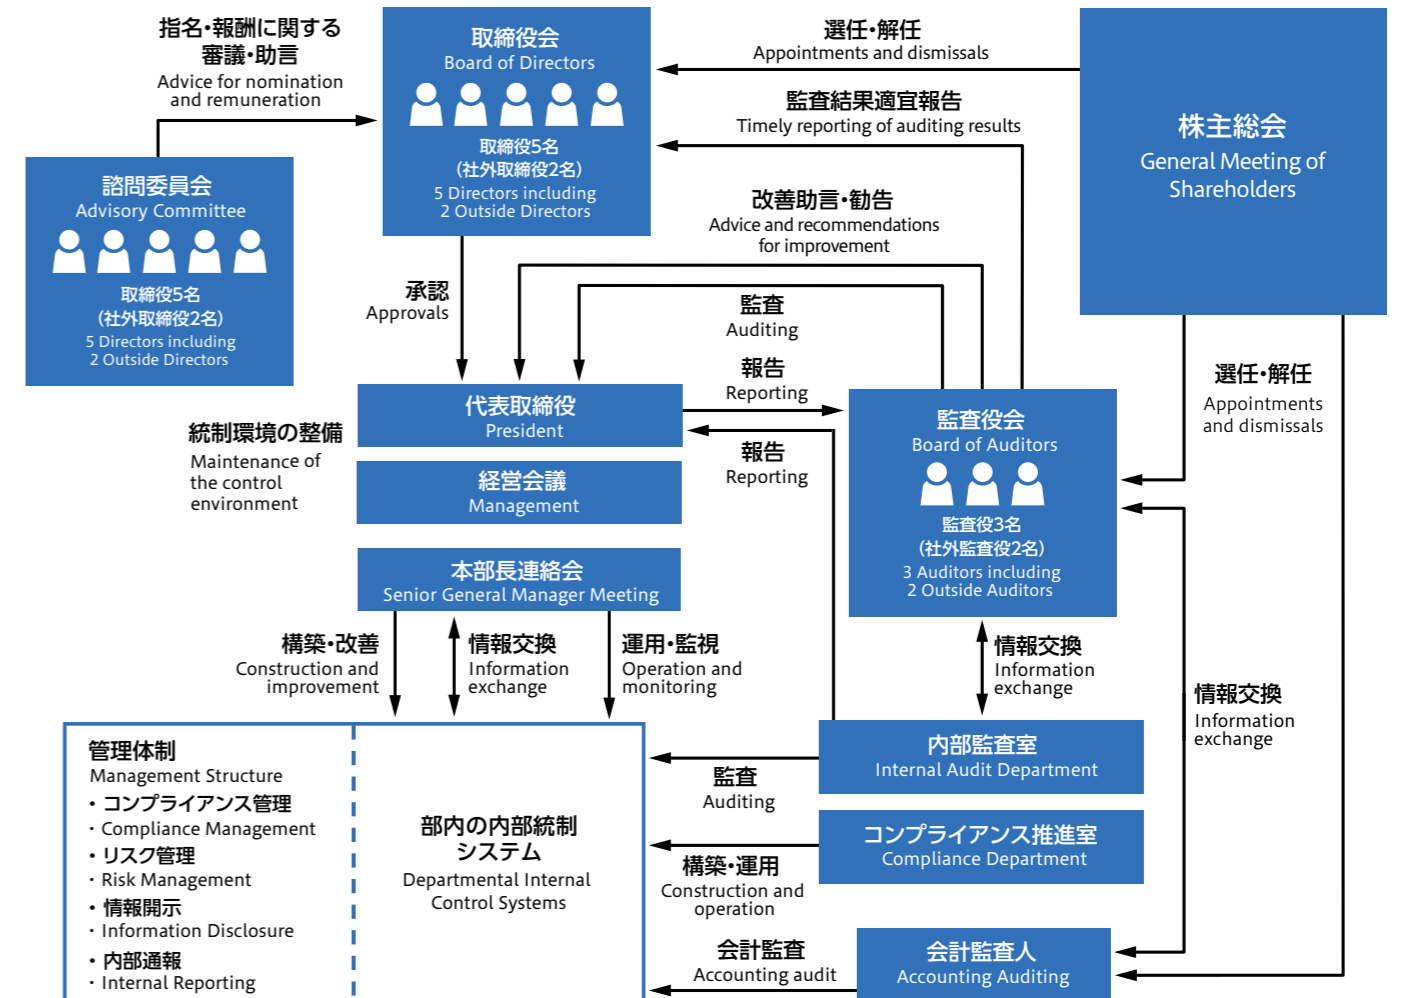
指名・報酬に関する審議・助言
Advice for nomination and remuneration

取締役会
Board of Directors
取締役5名
(社外取締役2名)
5 Directors including 2 Outside Directors

選任・解任
Appointments and dismissals

株主総会
General Meeting of Shareholders

監査結果適宜報告
Timely reporting of auditing results

諮問委員会
Advisory Committee
取締役5名
(社外取締役2名)
5 Directors including 2 Outside Directors

改善助言・勧告
Advice and recommendations for improvement

承認
Approvals

監査
Auditing

報告
Reporting

選任・解任
Appointments and dismissals

代表取締役
President

統制環境の整備
Maintenance of the control environment

報告
Reporting

監査役会
Board of Auditors
監査役3名
(社外監査役2名)
3 Auditors including 2 Outside Auditors

経営会議
Management

本部長連絡会
Senior General Manager Meeting

構築・改善
Construction and improvement

情報交換
Information exchange

運用・監視
Operation and monitoring

情報交換
Information exchange

情報交換
Information exchange

管理体制
Management Structure
・コンプライアンス管理
・Compliance Management
・リスク管理
・Risk Management
・情報開示
・Information Disclosure
・内部通報
・Internal Reporting

部内の内部統制システム
Departmental Internal Control Systems

内部監査室
Internal Audit Department

監査
Auditing

コンプライアンス推進室
Compliance Department

構築・運用
Construction and operation

会計監査
Accounting audit

会計監査人
Accounting Auditing